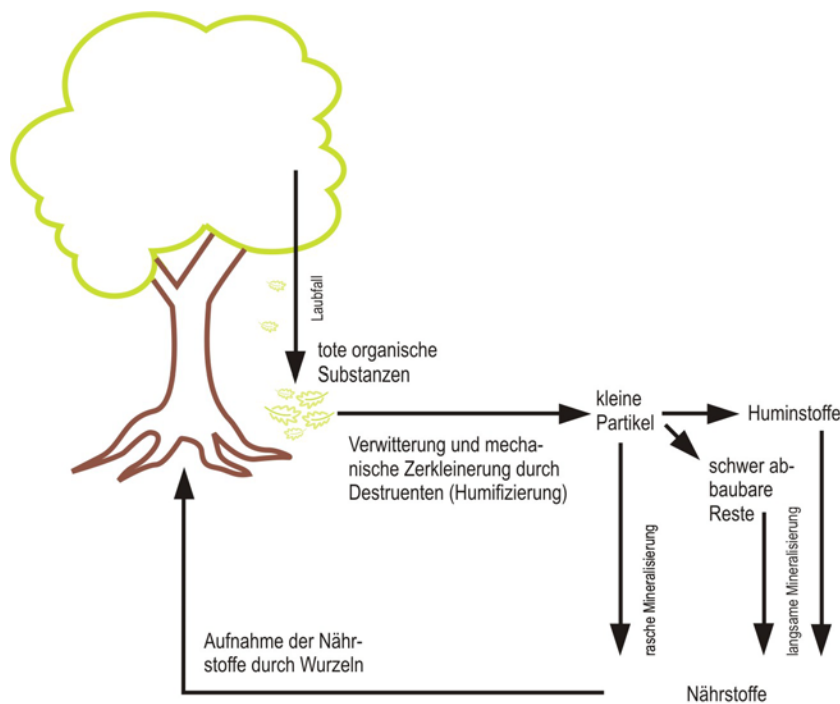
Laubfall

tote organische Substanzen

Verwitterung und mechanische Zerkleinerung durch Destruenten (Humifizierung)

kleine Partikel

Huminstoffe

schwer abbaubare Reste

rasche Mineralisierung

langsame Mineralisierung

Aufnahme der Nährstoffe durch Wurzeln

Nährstoffe